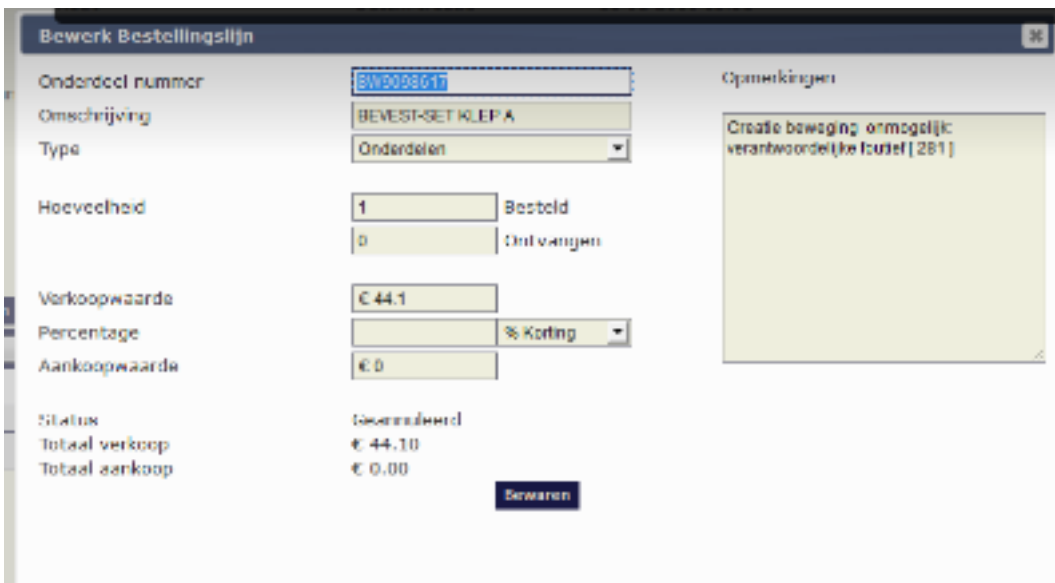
Bewerk Bestellingslijn

Onderdeel nummer
BW9098617

Omschrijving
BEVEST-SET KLEP A

Type
Onderdelen

Hoeveelheid
1
Besteld
0
Ontvangen

Verkoopwaarde
€ 44.1

Percentage
% Korting

Aankoopwaarde
€ 0

Status
Geannuleerd

Totaal verkoop
€ 44.10

Totaal aankoop
€ 0.00

Bewaren

Opmerkingen

Creatie beweging onmogelijk: verantwoordelijke fout! [ 281 ]